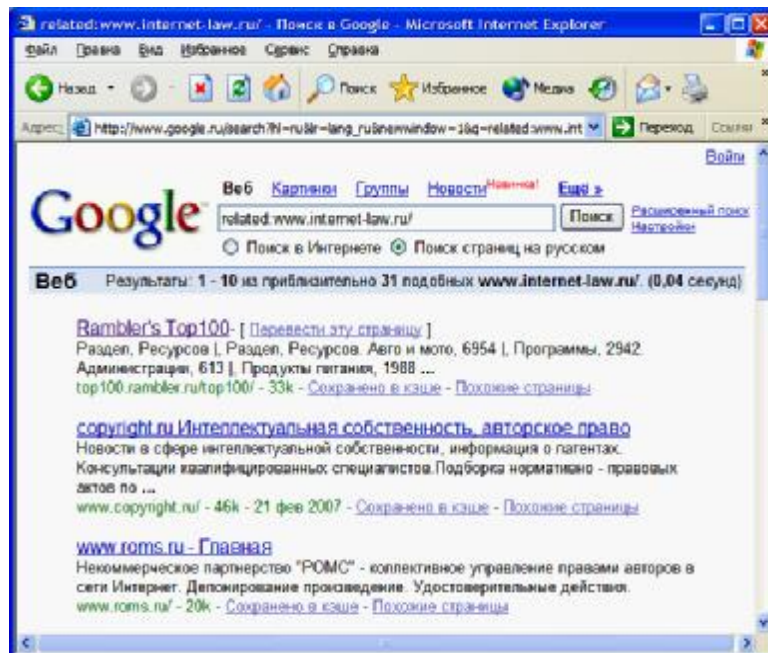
related:www.internet-law.ru/ - Поиск в Google - Microsoft Internet Explorer

Файл Правка Вид Избранное Сервис Справка

Назад Поиск Избранное Медиа

Адрес http://www.google.ru/search?hl=ru&lr=lang_ru&newwindow=1&q=related:www.int Переход Ссылки

Войти

Google

Веб Картинки Группы Новости Новинка! Еще »

related:www.internet-law.ru/ Поиск Расширенный поиск Настройки

Поиск в Интернете Поиск страниц на русском

Веб Результаты: 1 - 10 из приблизительно 31 подобных www.internet-law.ru/. (0,04 секунд)

Rambler's Top100 - [ Перевести эту страницу ]
Раздел, Ресурсов |, Раздел, Ресурсов. Авто и мото, 6954 |, Программы, 2942. Администрация, 613 |, Продукты питания, 1988 ...
top100.rambler.ru/top100/ - 33k - Сохранено в кэше - Похожие страницы

copyright.ru Интеллектуальная собственность, авторское право
Новости в сфере интеллектуальной собственности, информация о патентах. Консультации квалифицированных специалистов.Подборка нормативно - правовых актов по ...
www.copyright.ru/ - 46k - 21 фев 2007 - Сохранено в кэше - Похожие страницы

www.roms.ru - Главная
Некоммерческое партнерство "РОМС" - коллективное управление правами авторов в сети Интернет. Депонирование произведение. Удостоверительные действия.
www.roms.ru/ - 20k - Сохранено в кэше - Похожие страницы